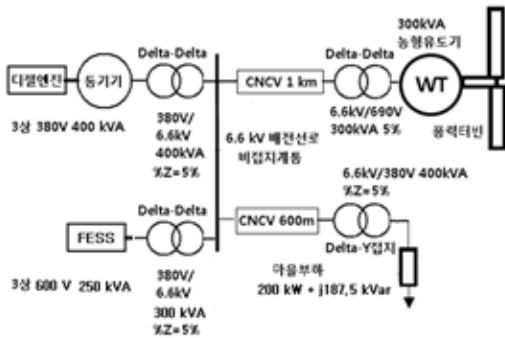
디젤엔진
동기기
Delta-Delta
3상 380V 400 kVA
380V/
6.6kV
400kVA
%Z=5%
6.6 kV 배전선로
비접지계통
CNCV 1 km
Delta-Delta
6.6kV/690V
300kVA 5%
300kVA
농형유도기
WT
풍력터빈
FESS
Delta-Delta
3상 600 V 250 kVA
380V/
6.6kV
300 kVA
%Z=5%
CNCV 600m
6.6kV/380V 400kVA
%Z=5%
Delta-Y접지
마을부하
200 kW + j187.5 kVar